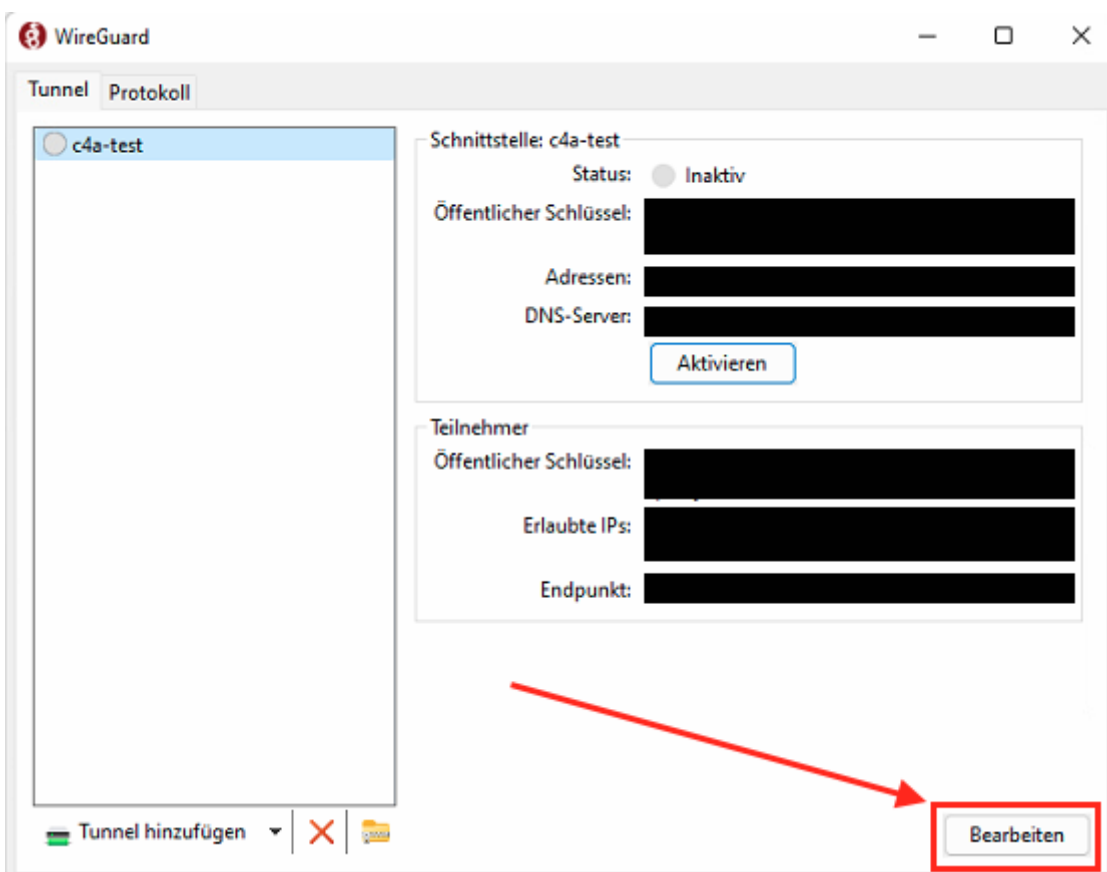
WireGuard

Tunnel Protokoll

c4a-test

Schnittstelle: c4a-test
Status: Inaktiv
Öffentlicher Schlüssel: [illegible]
Adressen: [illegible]
DNS-Server: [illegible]
Aktivieren

Teilnehmer
Öffentlicher Schlüssel: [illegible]
Erlaubte IPs: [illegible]
Endpunkt: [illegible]

Tunnel hinzufügen

Bearbeiten